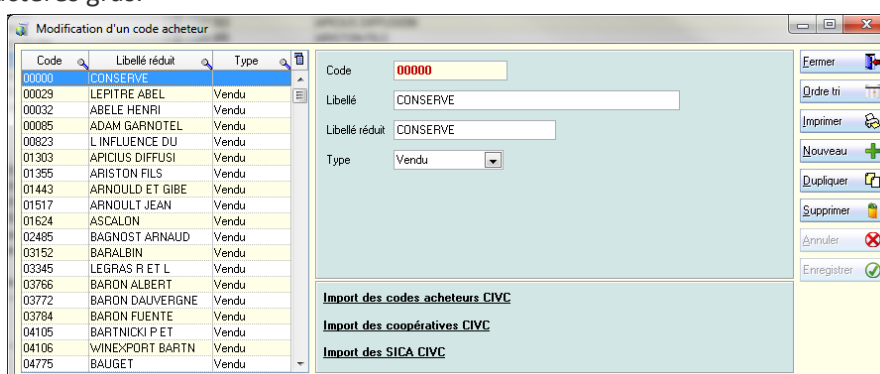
Modification d'un code acheteur

| Code | Libellé réduit | Type |
|---|---|---|
| 00000 | CONSERVE | |
| 00029 | LEPITRE ABEL | Vendu |
| 00032 | ABELE HENRI | Vendu |
| 00085 | ADAM GARNOTEL | Vendu |
| 00823 | L INFLUENCE DU | Vendu |
| 01303 | APICIUS DIFFUSI | Vendu |
| 01355 | ARISTON FILS | Vendu |
| 01443 | ARNOULD ET GIBE | Vendu |
| 01517 | ARNOULT JEAN | Vendu |
| 01624 | ASCALON | Vendu |
| 02485 | BAGNOST ARNAUD | Vendu |
| 03152 | BARALBIN | Vendu |
| 03345 | LEGRAS R ET L | Vendu |
| 03766 | BARON ALBERT | Vendu |
| 03772 | BARON DAUVERGNE | Vendu |
| 03784 | BARON FUENTE | Vendu |
| 04105 | BARTNICKI P ET | Vendu |
| 04106 | WINEXPORT BARTN | Vendu |
| 04775 | BAUGET | Vendu |

Code 00000

Libellé CONSERVE

Libellé réduit CONSERVE

Type Vendu

Import des codes acheteurs CIVC

Import des coopératives CIVC

Import des SICA CIVC

Fermer
Ordre tri
Imprimer
Nouveau
Dupliquer
Supprimer
Annuler
Enregistrer